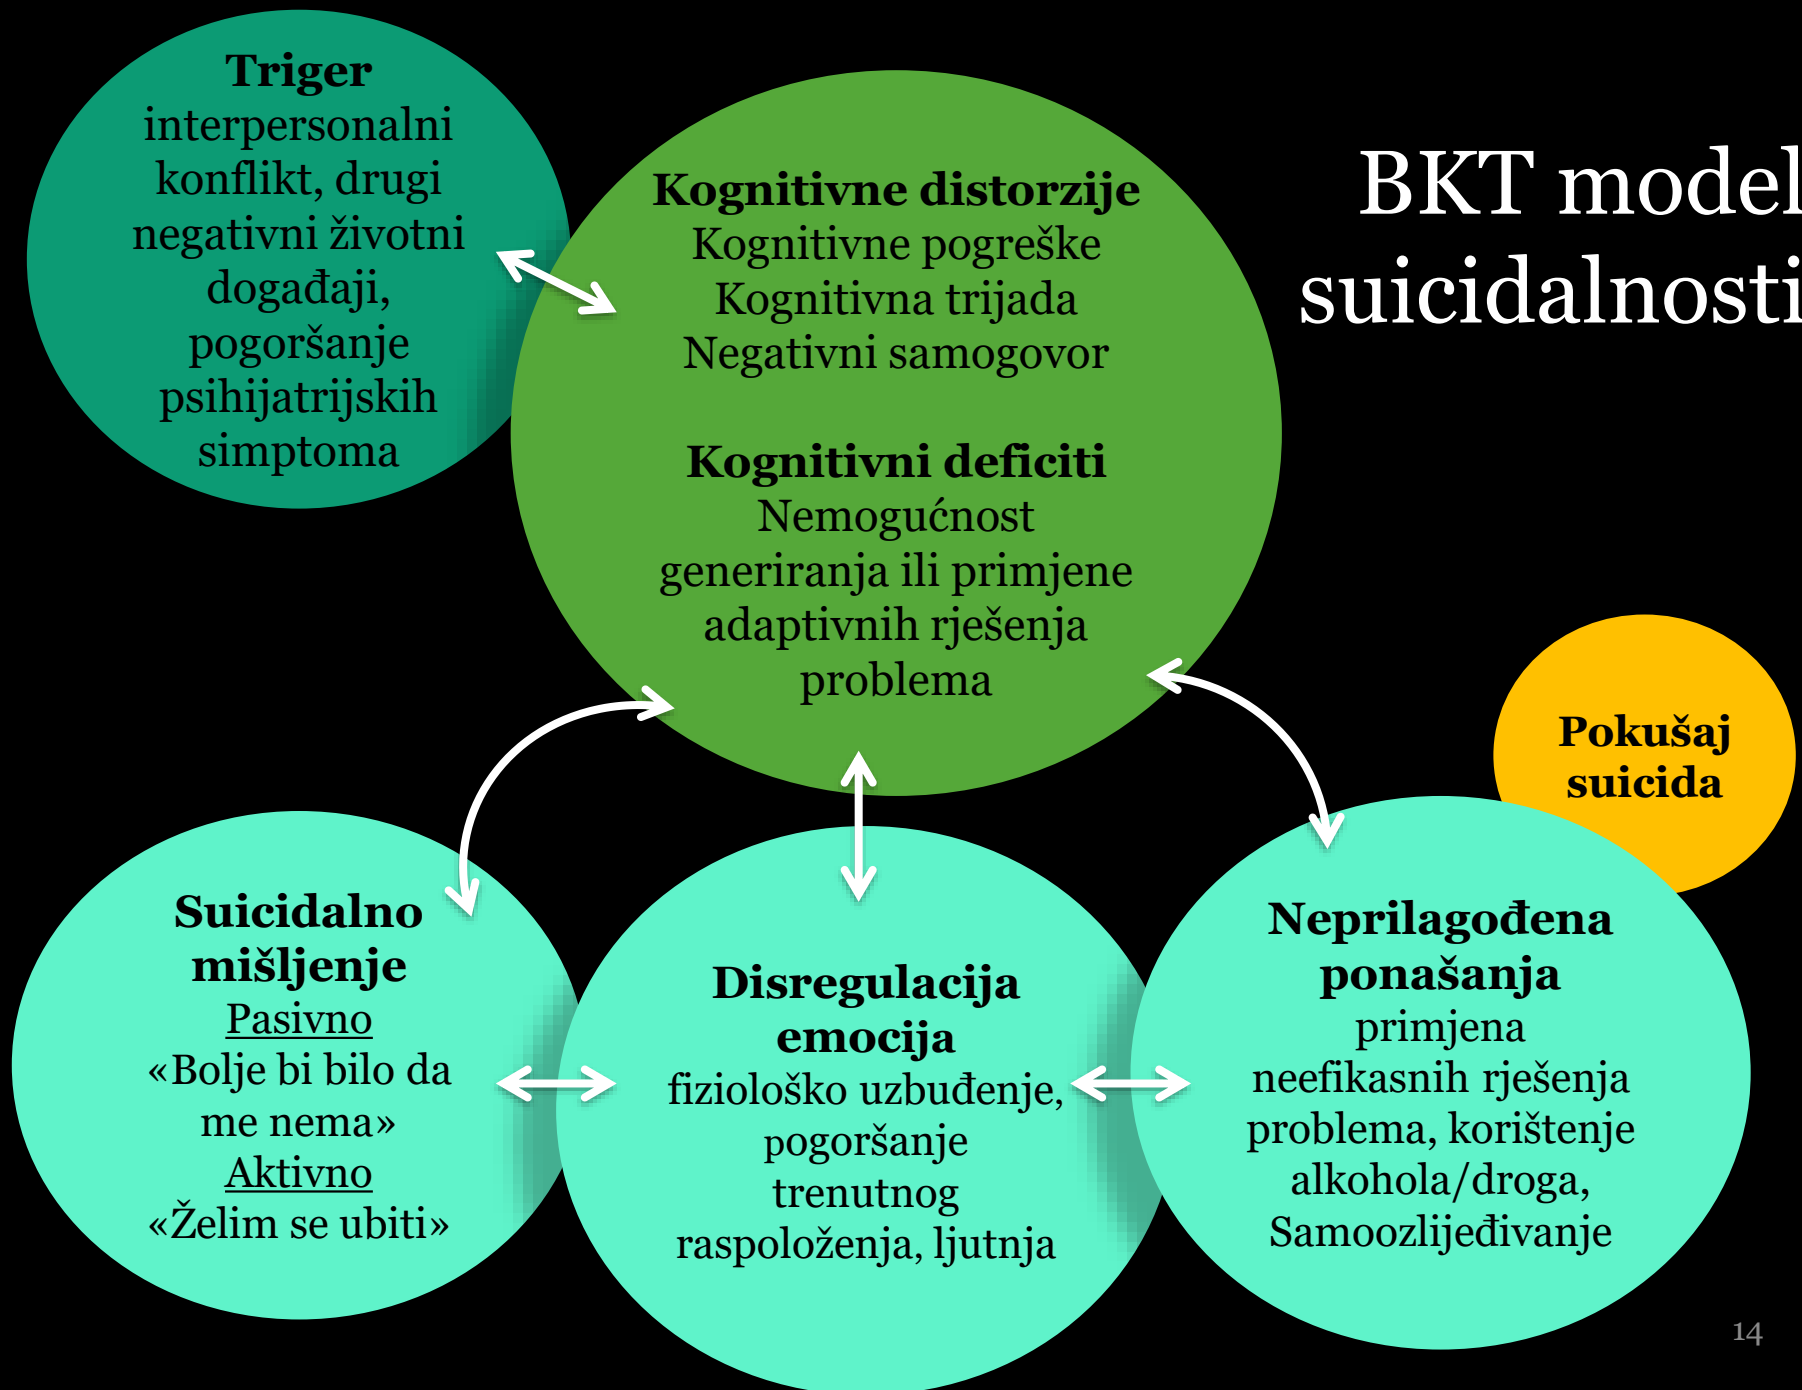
BKT model suicidalnosti

**Triger**
interpersonalni konflikt, drugi negativni životni događaji, pogoršanje psihijatrijskih simptoma

**Kognitivne distorzije**
Kognitivne pogreške
Kognitivna trijada
Negativni samogovor

**Kognitivni deficiti**
Nemogućnost generiranja ili primjene adaptivnih rješenja problema

**Pokušaj suicida**

**Suicidalno mišljenje**
Pasivno
«Bolje bi bilo da me nema»
Aktivno
«Želim se ubiti»

**Disregulacija emocija**
fiziološko uzbuđenje, pogoršanje trenutnog raspoloženja, ljutnja

**Neprilagođena ponašanja**
primjena neefikasnih rješenja problema, korištenje alkohola/droga, Samoozlijeđivanje

14